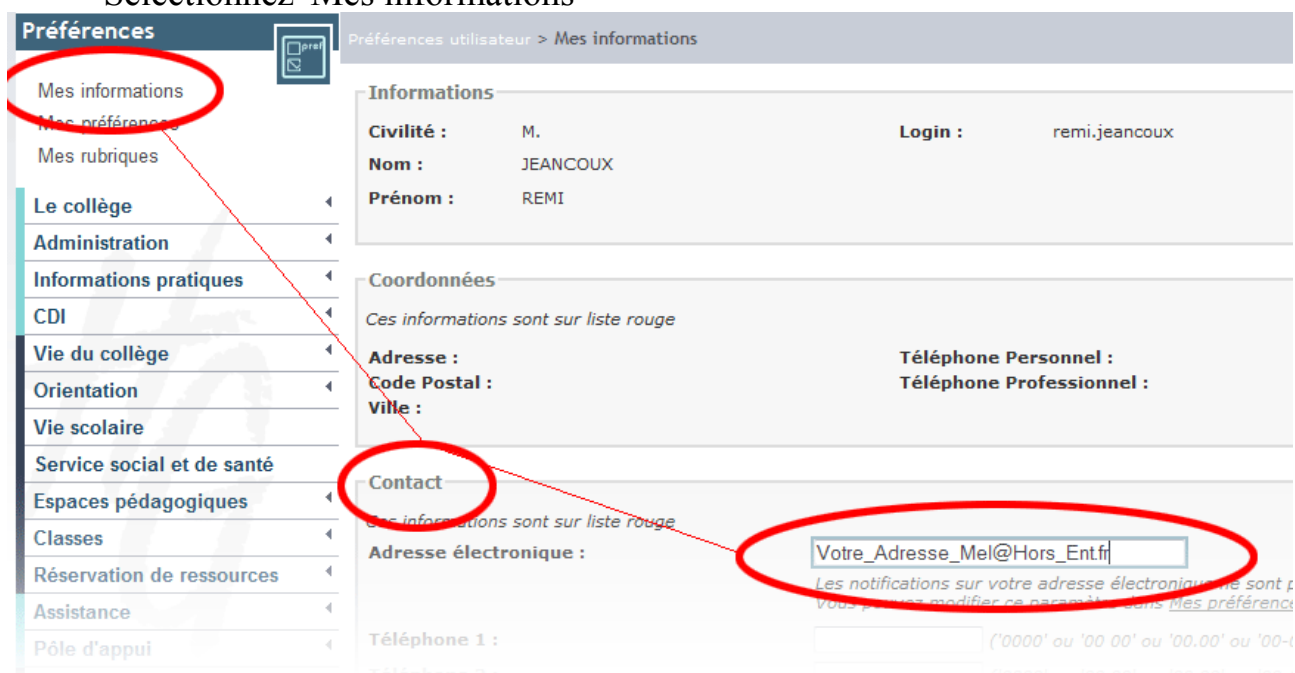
Sélectionnez "Mes informations"

Préférences

pref

Mes informations
Mes préférences
Mes rubriques

Le collège
Administration
Informations pratiques
CDI
Vie du collège
Orientation
Vie scolaire
Service social et de santé
Espaces pédagogiques
Classes
Réservation de ressources
Assistance
Pôle d'appui

Préférences utilisateur > Mes informations

Informations

Civilité : M.
Nom : JEANCOUX
Prénom : REMI
Login : remi.jeancoux

Coordonnées

Ces informations sont sur liste rouge

Adresse :
Code Postal :
Ville :
Téléphone Personnel :
Téléphone Professionnel :

Contact

Ces informations sont sur liste rouge

Adresse électronique : Votre_Adresse_Mel@Hors_Ent.fr

Les notifications sur votre adresse électronique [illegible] sont p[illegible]
Vous pouvez modifier ce paramètre dans Mes préférence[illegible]

Téléphone 1 : ('0000' ou '00 00' ou '00.00' ou '00-0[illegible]
Téléphone 2 : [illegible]